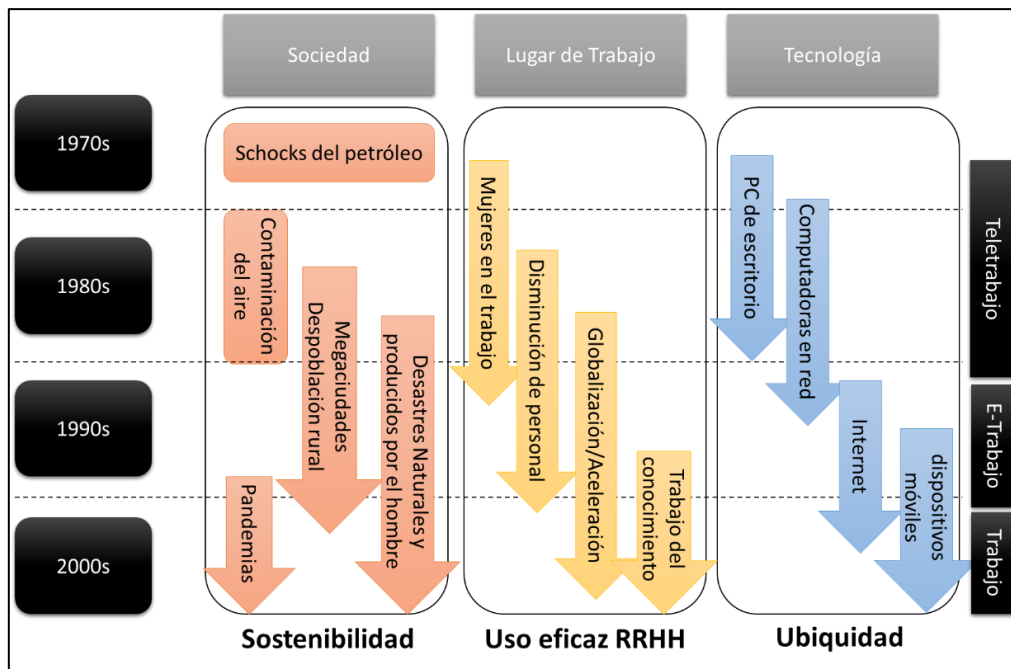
Sociedad

Lugar de Trabajo

Tecnología

1970s

1980s

1990s

2000s

Schocks del petróleo

Contaminación del aire

Megaciudades Despoblación rural

Desastres Naturales y producidos por el hombre

Pandemias

Mujeres en el trabajo

Disminución de personal

Globalización/Aceleración

Trabajo del conocimiento

PC de escritorio

Computadoras en red

Internet

dispositivos móviles

Teletrabajo

E-Trabajo

Trabajo

Sostenibilidad

Uso eficaz RRHH

Ubiquidad